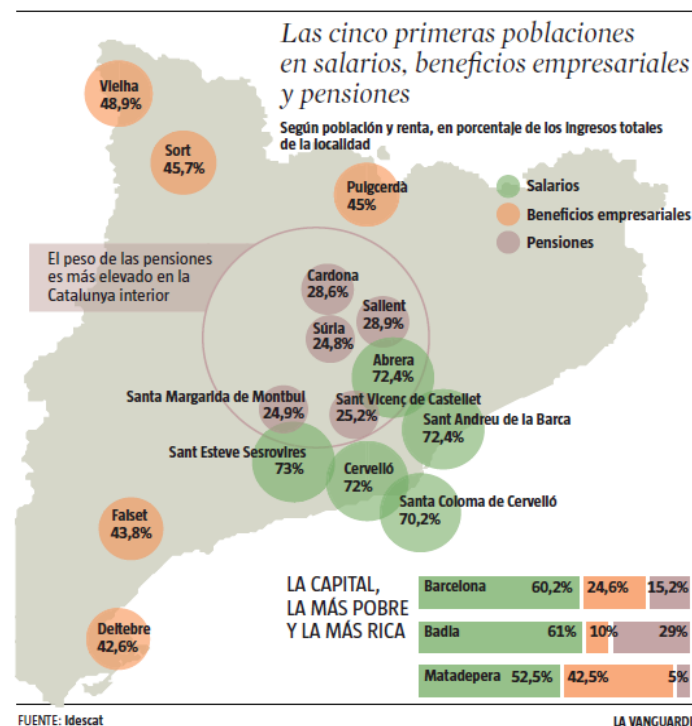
Las cinco primeras poblaciones en salarios, beneficios empresariales y pensiones

Según población y renta, en porcentaje de los ingresos totales de la localidad

Salarios
Beneficios empresariales
Pensiones

Vielha
48,9%

Sort
45,7%

Puigcerdà
45%

El peso de las pensiones es más elevado en la Catalunya interior

Cardona
28,6%

Sallent
28,9%

Súria
24,8%

Abrera
72,4%

Santa Margarida de Montbui
24,9%

Sant Vicenç de Castellet
25,2%

Sant Andreu de la Barca
72,4%

Sant Esteve Sesrovires
73%

Cervelló
72%

Santa Coloma de Cervelló
70,2%

Falset
43,8%

Deltebre
42,6%

LA CAPITAL, LA MÁS POBRE Y LA MÁS RICA

| | | | |
|---|---|---|---|
| Barcelona | 60,2% | 24,6% | 15,2% |
| Badia | 61% | 10% | 29% |
| Matadepera | 52,5% | 42,5% | 5% |

FUENTE: Idescat

LA VANGUARDI